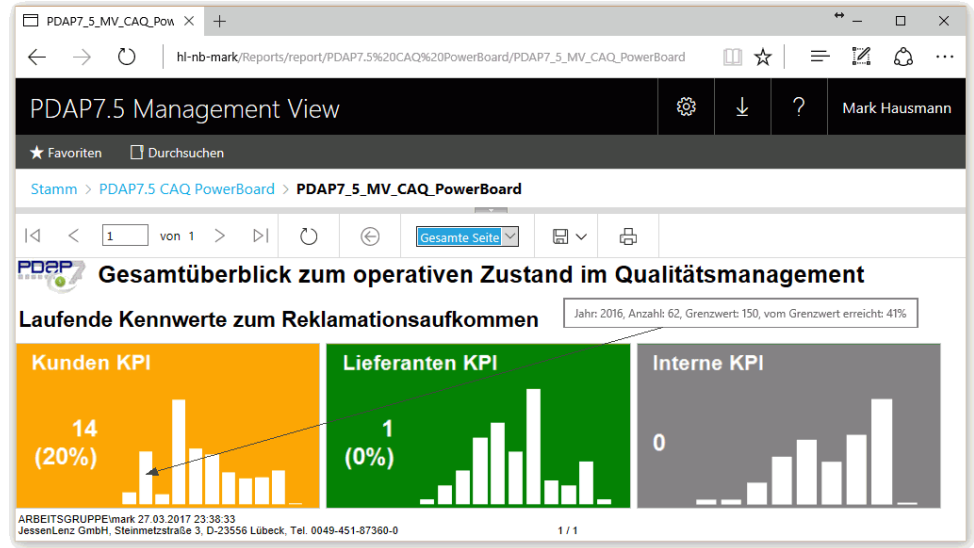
PDAP7_5_MV_CAQ_Pow ×   +

hl-nb-mark/Reports/report/PDAP7.5%20CAQ%20PowerBoard/PDAP7_5_MV_CAQ_PowerBoard

PDAP7.5 Management View

?

Mark Hausmann

Favoriten   Durchsuchen

Stamm > PDAP7.5 CAQ PowerBoard > PDAP7_5_MV_CAQ_PowerBoard

1 von 1

Gesamte Seite

PDAP

Gesamtüberblick zum operativen Zustand im Qualitätsmanagement

Laufende Kennwerte zum Reklamationsaufkommen

Jahr: 2016, Anzahl: 62, Grenzwert: 150, vom Grenzwert erreicht: 41%

Kunden KPI

14
(20%)

Lieferanten KPI

1
(0%)

Interne KPI

0

ARBEITSGRUPPE\mark 27.03.2017 23:38:33
JessenLenz GmbH, Steinmetzstraße 3, D-23556 Lübeck, Tel. 0049-451-87360-0

1 / 1